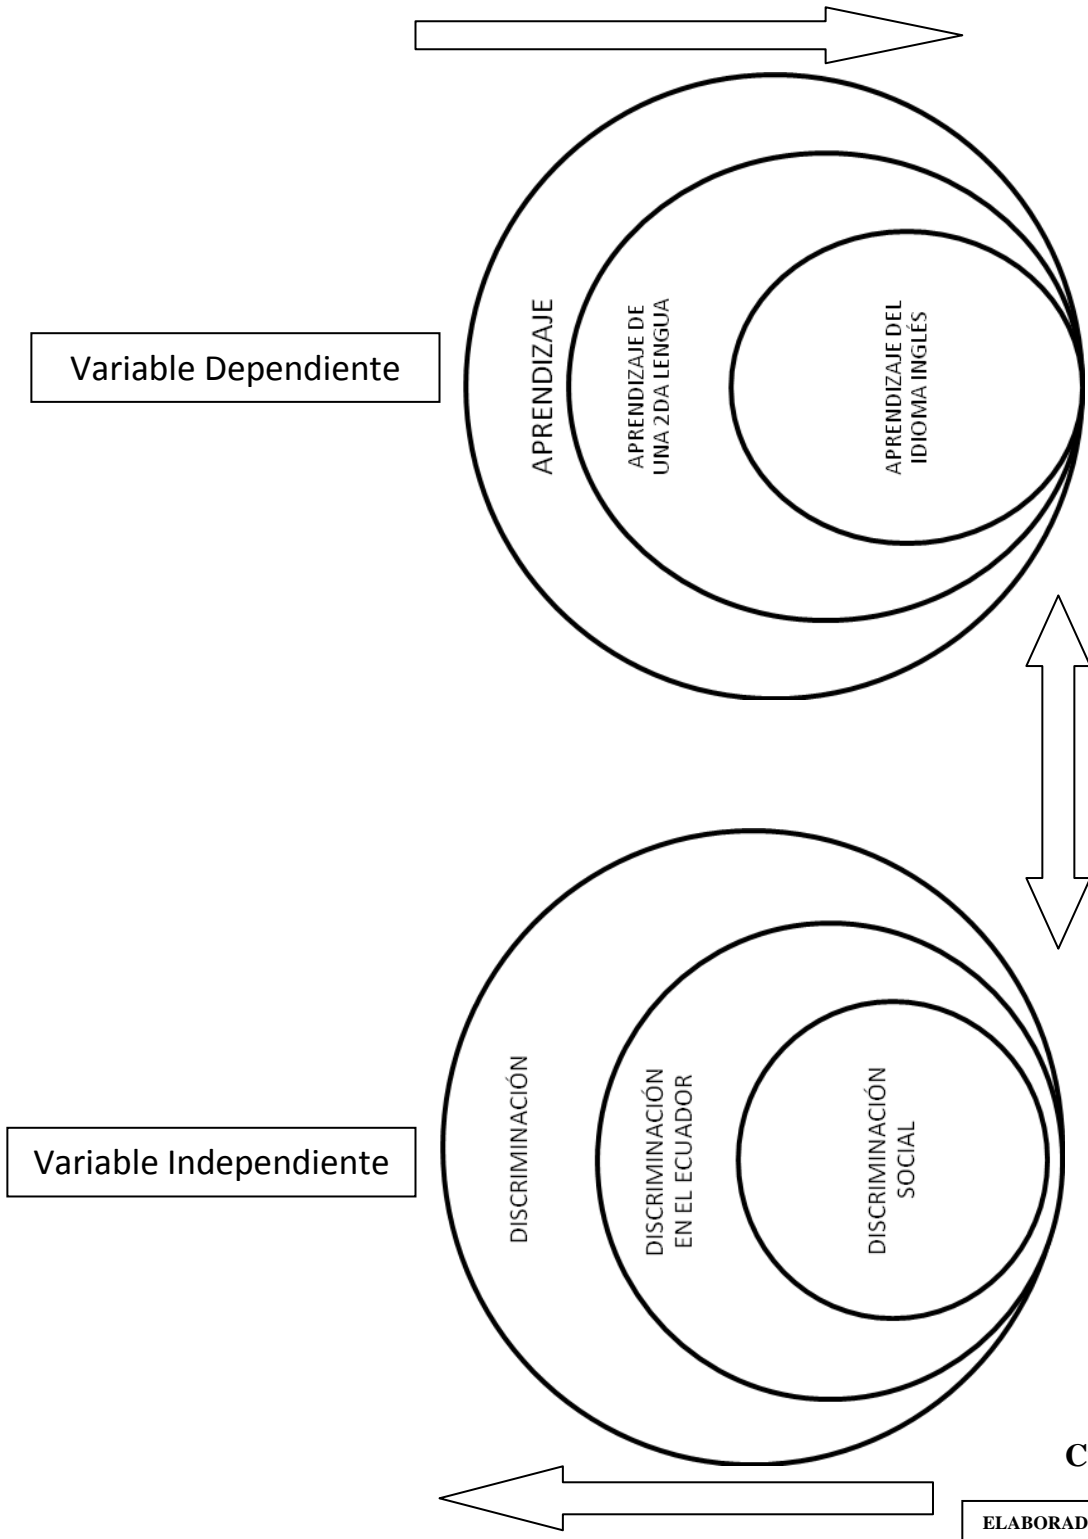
Variable Dependiente

APRENDIZAJE

APRENDIZAJE DE UNA 2DA LENGUA

APRENDIZAJE DEL IDIOMA INGLÉS

Variable Independiente

DISCRIMINACIÓN

DISCRIMINACIÓN EN EL ECUADOR

DISCRIMINACIÓN SOCIAL

C

ELABORAD